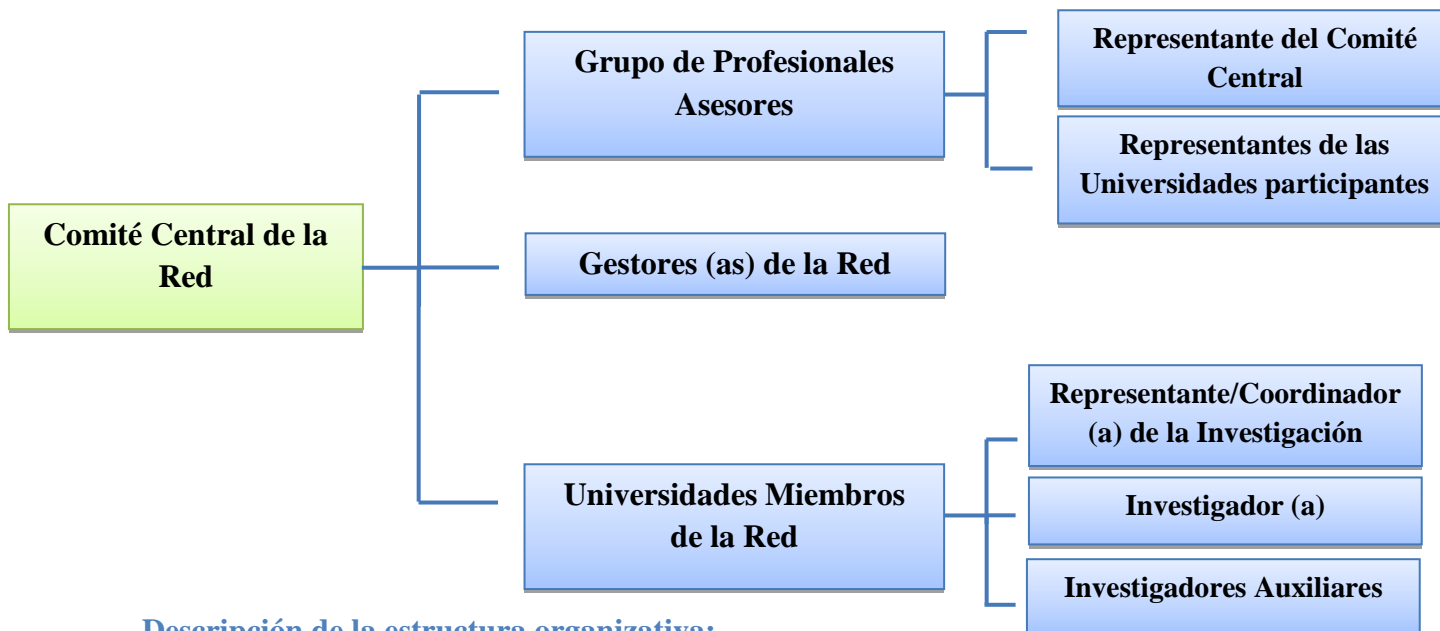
Comité Central de la Red

Grupo de Profesionales Asesores

Representante del Comité Central

Representantes de las Universidades participantes

Gestores (as) de la Red

Universidades Miembros de la Red

Representante/Coordinador (a) de la Investigación

Investigador (a)

Investigadores Auxiliares

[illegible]